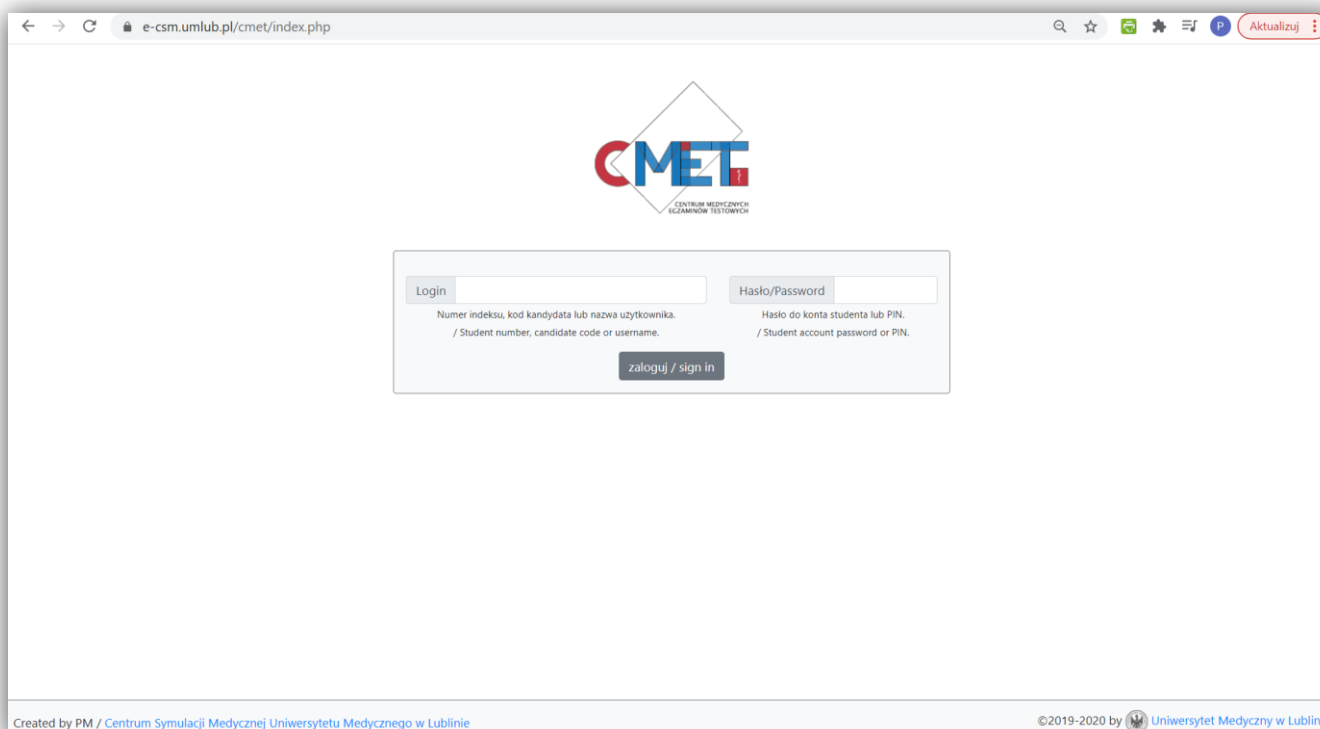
e-csm.umlub.pl/cmet/index.php

P Aktualizuj

CMET
CENTRUM MEDYCZNYCH EGZAMINÓW TESTOWYCH

Login
Numer indeksu, kod kandydata lub nazwa użytkownika.
/ Student number, candidate code or username.

Hasło/Password
Hasło do konta studenta lub PIN.
/ Student account password or PIN.

zaloguj / sign in

Created by PM / Centrum Symulacji Medycznej Uniwersytetu Medycznego w Lublinie

©2019-2020 by Uniwersytet Medyczny w Lublin